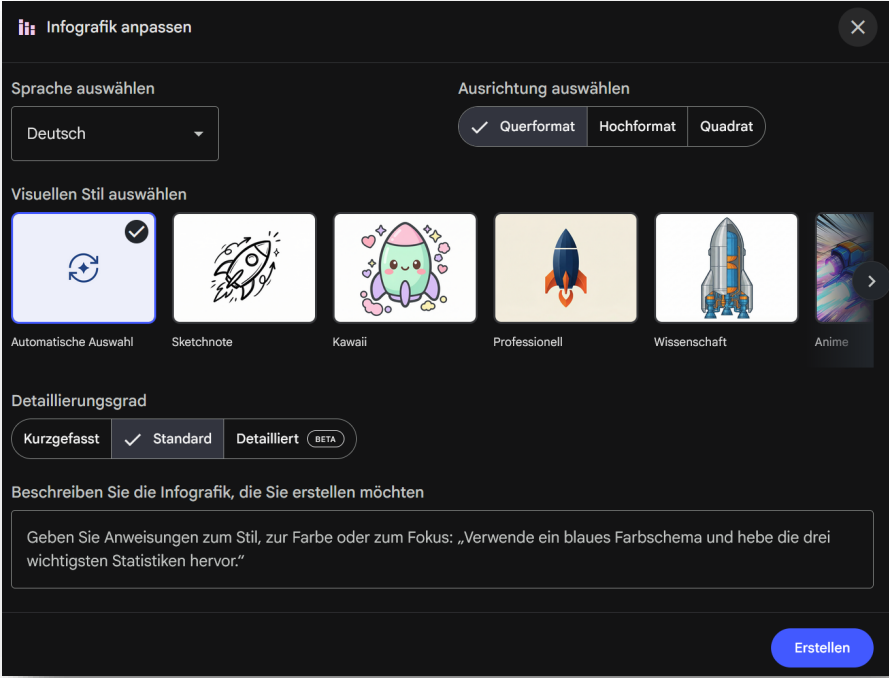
Infografik anpassen

Sprache auswählen

Deutsch

Ausrichtung auswählen

Querformat | Hochformat | Quadrat

Visuellen Stil auswählen

Automatische Auswahl

Sketchnote

Kawaii

Professionell

Wissenschaft

Anime

Detaillierungsgrad

Kurzgefasst | Standard | Detailliert BETA

Beschreiben Sie die Infografik, die Sie erstellen möchten

Geben Sie Anweisungen zum Stil, zur Farbe oder zum Fokus: „Verwende ein blaues Farbschema und hebe die drei wichtigsten Statistiken hervor."

Erstellen